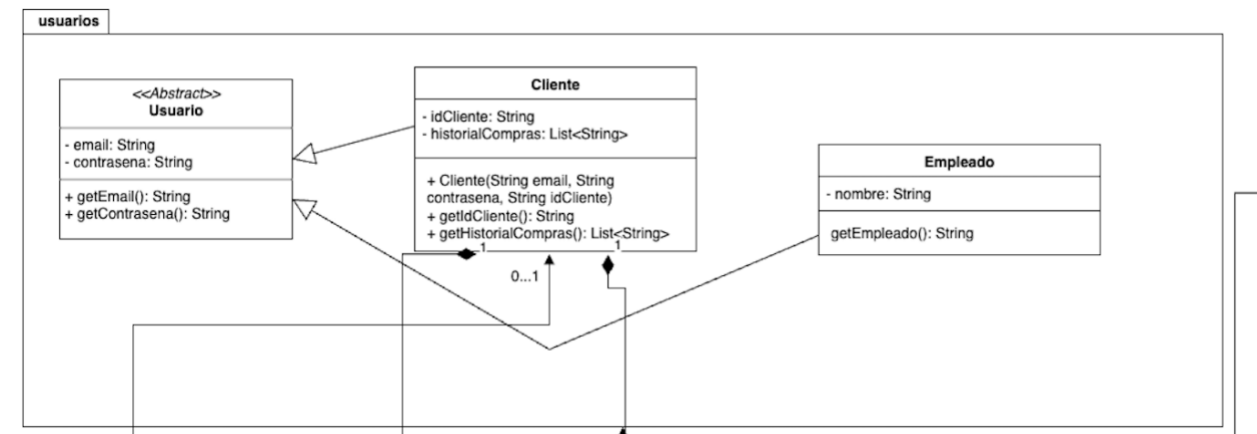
usuarios

<<Abstract>>
Usuario

- email: String
- contrasena: String

+ getEmail(): String
+ getContrasena(): String

Cliente

- idCliente: String
- historialCompras: List<String>

+ Cliente(String email, String contrasena, String idCliente)
+ getIdCliente(): String
+ getHistorialCompras(): List<String>

1

1

0...1

Empleado

- nombre: String

getEmpleado(): String